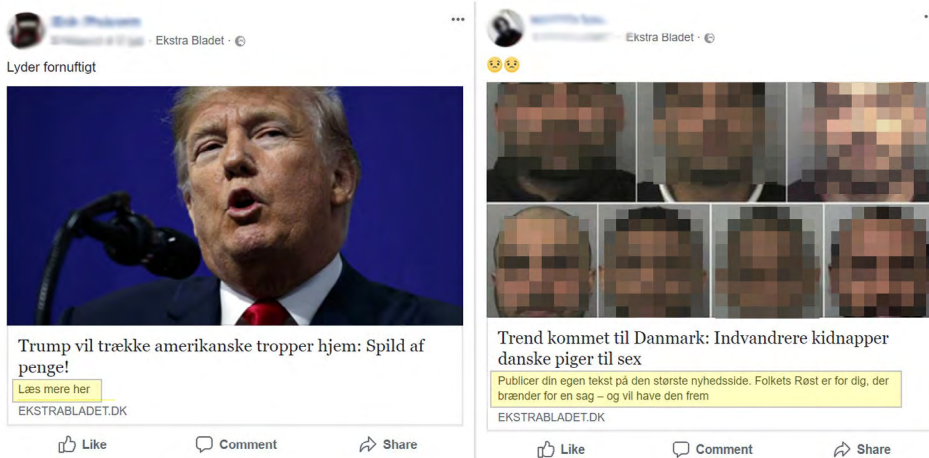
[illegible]
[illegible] · Ekstra Bladet ·

Lyder fornuftigt

Trump vil trække amerikanske tropper hjem: Spild af penge!

Læs mere her

EKSTRABLADET.DK

Like Comment Share

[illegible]
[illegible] · Ekstra Bladet ·

Trend kommet til Danmark: Indvandrere kidnapper danske piger til sex

Publicer din egen tekst på den største nyhedsside. Folkets Røst er for dig, der brænder for en sag – og vil have den frem

EKSTRABLADET.DK

Like Comment Share